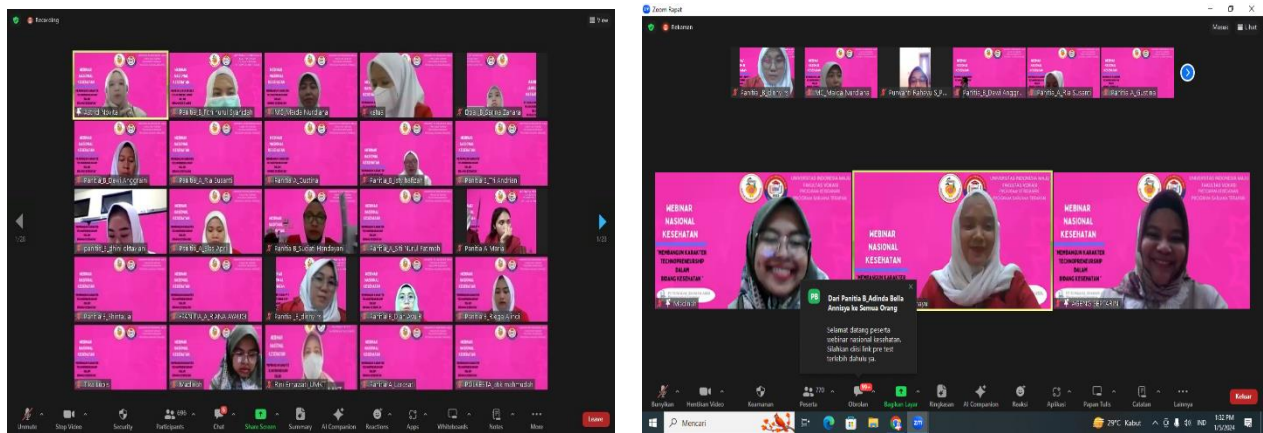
Recording

View

Astrid Novita

Panitia B_Fitri Nurul Syarifah

MC_Maida Nurdiana

Dosen_B_Salma Zahara

Panitia B_Dewi Anggraini

Panitia A_Ria Susanti

Panitia A_Gustina

Panitia B_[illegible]

Panitia B_Sulastri Hindayani

Panitia B_Siti Nurul Fatimah

Panitia A_Maria

Panitia B_Shinta

PANITIA A_RAHMA WAHYU

Panitia B_Rega Amelia

Panitia A_Lutfia

Unmute

Stop Video

Security

Participants 696

Chat

Share Screen

Summary

AI Companion

Reactions

Apps

Whiteboards

Notes

More

Leave

Zoom Rapat

Rekaman

Masuk

Lihat

MC_Maida Nurdiana

Panitia B_Dewi Anggraini

Panitia A_Ria Susanti

Panitia A_Gustina

UNIVERSITAS INDONESIA MAJU
FAKULTAS VOKASI
PROGRAM STUDI

WEBINAR NASIONAL KESEHATAN

MEMBANGUN KARAKTER TECHNOPRENEURSHIP DALAM BIDANG KESEHATAN

PB

Dari Panitia B_Adinda Bella Annisya ke Semua Orang

Selamat datang peserta webinar nasional kesehatan. Silahkan diisi link pre test terlebih dahulu ya.

Bunyikan

Hentikan Video

Keamanan

Peserta 770

Obrolan

Bagikan Layar

Ringkasan

AI Companion

Reaksi

Aplikasi

Papan Tulis

Catatan

Lainnya

Keluar

Mencari

29°C Kabut

IND

1:32 PM

1/5/2024